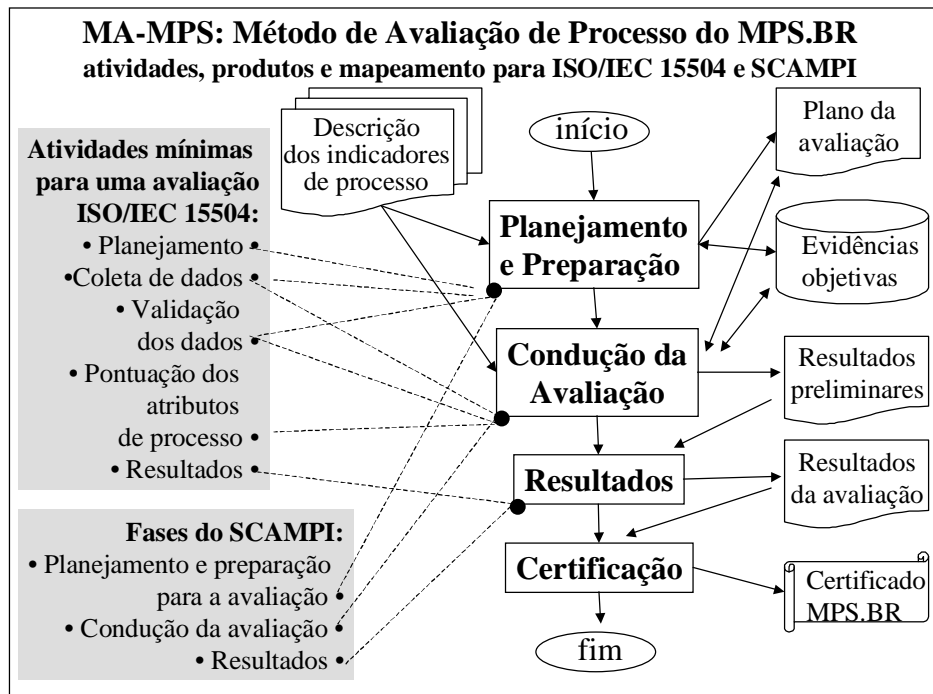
MA-MPS: Método de Avaliação de Processo do MPS.BR
atividades, produtos e mapeamento para ISO/IEC 15504 e SCAMPI

Atividades mínimas para uma avaliação ISO/IEC 15504:
• Planejamento
• Coleta de dados
• Validação dos dados
• Pontuação dos atributos de processo
• Resultados

Fases do SCAMPI:
• Planejamento e preparação para a avaliação
• Condução da avaliação
• Resultados

Descrição dos indicadores de processo

início

Planejamento e Preparação

Condução da Avaliação

Resultados

Certificação

fim

Plano da avaliação

Evidências objetivas

Resultados preliminares

Resultados da avaliação

Certificado MPS.BR